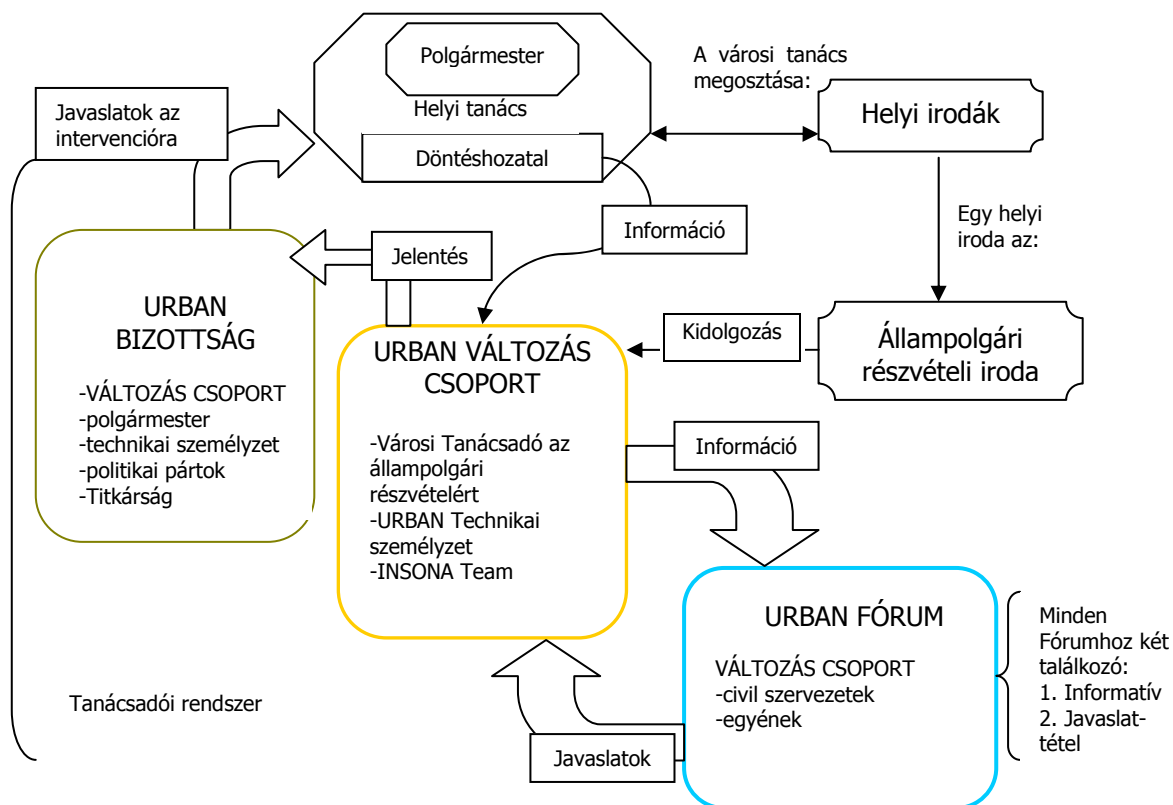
Polgármester

Helyi tanács

Döntéshozatal

A városi tanács megosztása:

Helyi irodák

Javaslatok az intervencióra

Egy helyi iroda az:

Információ

Jelentés

URBAN BIZOTTSÁG

-VÁLTOZÁS CSOPORT
-polgármester
-technikai személyzet
-politikai pártok
-Titkárság

Kidolgozás

Állampolgári részvételi iroda

URBAN VÁLTOZÁS CSOPORT

-Városi Tanácsadó az állampolgári részvételért
-URBAN Technikai személyzet
-INSONA Team

Információ

URBAN FÓRUM

VÁLTOZÁS CSOPORT
-civil szervezetek
-egyének

Minden Fórumhoz két találkozó:
1. Informatív
2. Javaslattétel

Tanácsadói rendszer

Javaslatok